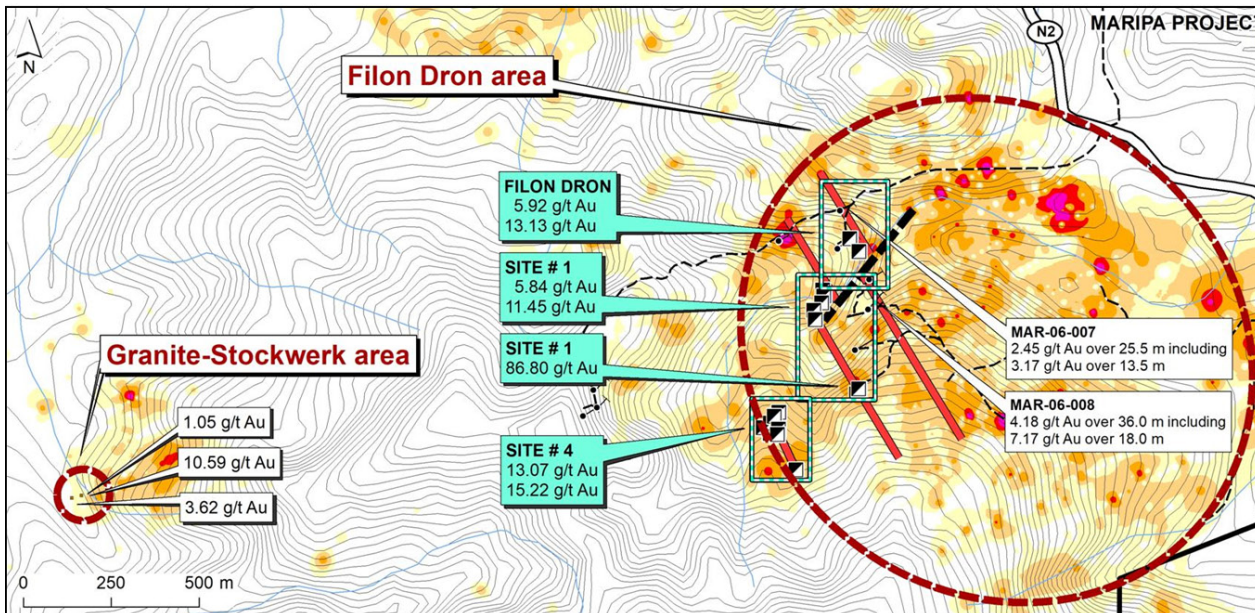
N

N2

MARIPA PROJECT

Filon Dron area

FILON DRON
5.92 g/t Au
13.13 g/t Au

SITE # 1
5.84 g/t Au
11.45 g/t Au

SITE # 1
86.80 g/t Au

SITE # 4
13.07 g/t Au
15.22 g/t Au

MAR-06-007
2.45 g/t Au over 25.5 m including
3.17 g/t Au over 13.5 m

MAR-06-008
4.18 g/t Au over 36.0 m including
7.17 g/t Au over 18.0 m

Granite-Stockwerk area

1.05 g/t Au

10.59 g/t Au

3.62 g/t Au

0 250 500 m